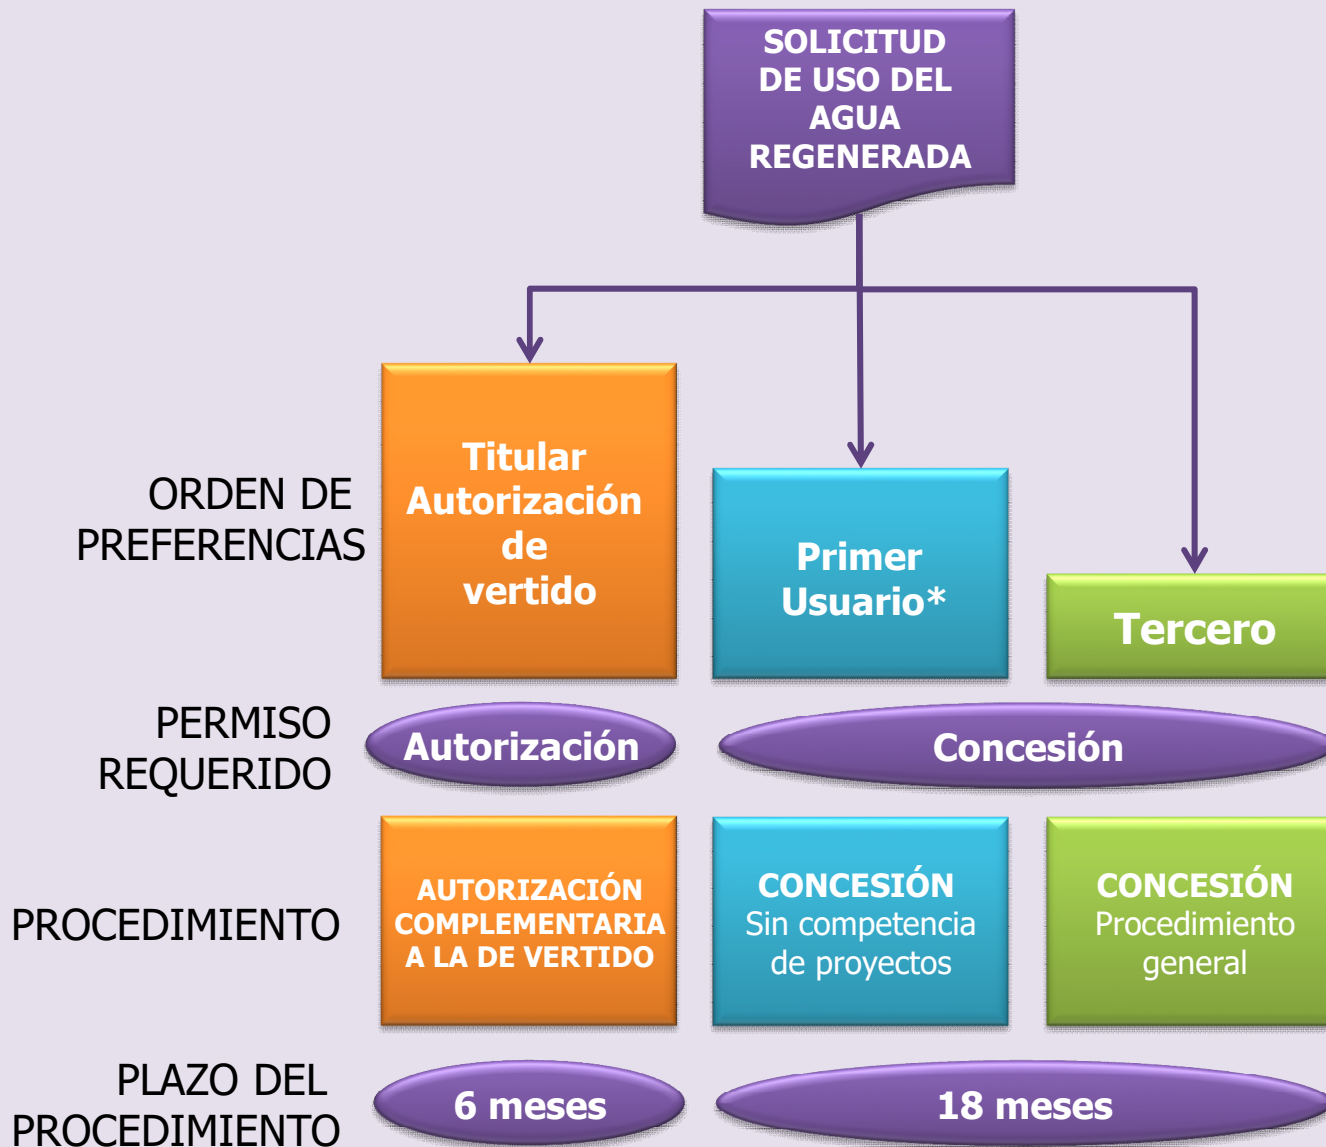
SOLICITUD DE USO DEL AGUA REGENERADA

ORDEN DE PREFERENCIAS

Titular Autorización de vertido

Primer Usuario*

Tercero

PERMISO REQUERIDO

Autorización

Concesión

PROCEDIMIENTO

AUTORIZACIÓN COMPLEMENTARIA A LA DE VERTIDO

CONCESIÓN Sin competencia de proyectos

CONCESIÓN Procedimiento general

PLAZO DEL PROCEDIMIENTO

6 meses

18 meses